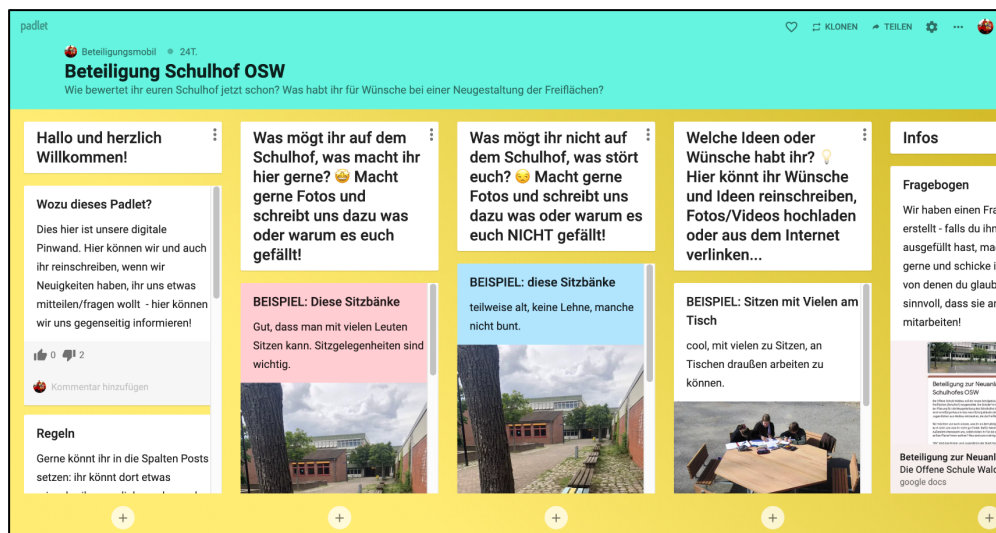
padlet

KLONEN TEILEN

Beteiligungsmobil • 24T.

Beteiligung Schulhof OSW

Wie bewertet ihr euren Schulhof jetzt schon? Was habt ihr für Wünsche bei einer Neugestaltung der Freiflächen?

Hallo und herzlich Willkommen!

Wozu dieses Padlet?

Dies hier ist unsere digitale Pinwand. Hier können wir und auch ihr reinschreiben, wenn wir Neuigkeiten haben, ihr uns etwas mitteilen/fragen wollt - hier können wir uns gegenseitig informieren!

0 2

Kommentar hinzufügen

Regeln

Gerne könnt ihr in die Spalten Posts setzen: ihr könnt dort etwas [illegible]

Was mögt ihr auf dem Schulhof, was macht ihr hier gerne? 🤩 Macht gerne Fotos und schreibt uns dazu was oder warum es euch gefällt!

BEISPIEL: Diese Sitzbänke

Gut, dass man mit vielen Leuten Sitzen kann. Sitzgelegenheiten sind wichtig.

Was mögt ihr nicht auf dem Schulhof, was stört euch? 😒 Macht gerne Fotos und schreibt uns dazu was oder warum es euch NICHT gefällt!

BEISPIEL: diese Sitzbänke

teilweise alt, keine Lehne, manche nicht bunt.

Welche Ideen oder Wünsche habt ihr? 💡 Hier könnt ihr Wünsche und Ideen reinschreiben, Fotos/Videos hochladen oder aus dem Internet verlinken...

BEISPIEL: Sitzen mit Vielen am Tisch

cool, mit vielen zu Sitzen, an Tischen draußen arbeiten zu können.

Infos

Fragebogen

Wir haben einen Fra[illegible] erstellt - falls du ihn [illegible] ausgefüllt hast, ma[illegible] gerne und schicke i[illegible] von denen du glaub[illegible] sinnvoll, dass sie a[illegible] mitarbeiten!

Beteiligung zur Neuanl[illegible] Schulhofes OSW

Beteiligung zur Neuanl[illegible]
Die Offene Schule Wald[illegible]
google docs